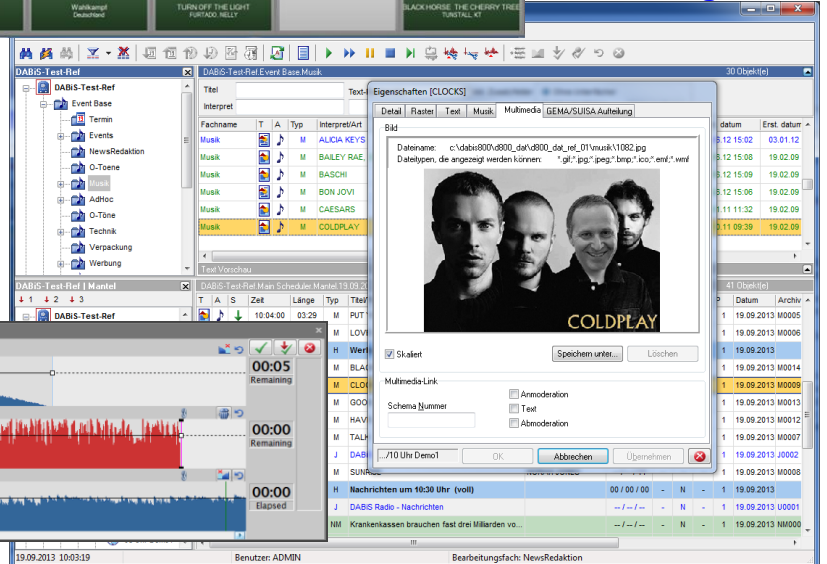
Wahlkampf
Deutschland
TURN OFF THE LIGHT
FURTADO, NELLY
BLACK HORSE THE CHERRY TREE
TUNSTALL, KT

DABiS-Test-Ref
DABiS-Test-Ref
Event Base
Termin
Events
NewsRedaktion
O-Toene
Musik
AdHoc
O-Töne
Technik
Verpackung
Werbung

DABiS-Test-Ref.Event Base.Musik
30 Objekt(e)
Titel
Interpret
Fachname | T | A | Typ | Interpret/Art
Musik | | | M | ALICIA KEYS
Musik | | | M | BAILEY RAE,
Musik | | | M | BASCHI
Musik | | | M | BON JOVI
Musik | | | M | CAESARS
Musik | | | M | COLDPLAY
Text Vorschau

| datum | Erst. datum |
|---|---|
| .08.12 15:02 | 03.01.12 |
| .08.12 15:03 | 19.02.09 |
| .08.12 15:05 | 19.02.09 |
| .08.12 15:06 | 19.02.09 |
| .11.11 13:42 | 19.02.09 |
| .11.11 09:39 | 19.02.09 |

DABiS-Test-Ref | Mantel
DABiS-Test-Ref.Main Scheduler.Mantel.19.09.2013
DABiS-Test-Ref
A | S | Zeit | Länge | Titel
10:04:00 | 03:29 | PUT Y
LOVI
BASC
WERI
BLAC
CLOCK
GOO
HAVI
TALK
DABi
SUNR
Nachrichten um 10:30 Uhr (voll) | 00 / 00 / 00
DABiS Radio - Nachrichten
Krankenkassen brauchen fast drei Miliarden vo...

41 Objekt(e)
| P | Datum | Archiv |
|---|---|---|
| 1 | 19.09.2013 | M0005 |
| 1 | 19.09.2013 | M0006 |
| 1 | 19.09.2013 | |
| 1 | 19.09.2013 | M0014 |
| 1 | 19.09.2013 | M0009 |
| 1 | 19.09.2013 | M0013 |
| 1 | 19.09.2013 | M0011 |
| 1 | 19.09.2013 | M0007 |
| 1 | 19.09.2013 | J0002 |
| 1 | 19.09.2013 | M0008 |
| 1 | 19.09.2013 | |
| 1 | 19.09.2013 | J0001 |
| 1 | 19.09.2013 | NM000 |

00:05
Remaining
00:00
Remaining
00:00
Elapsed

Eigenschaften [CLOCKS]
Detail | Raster | Text | Musik | Multimedia | GEMA/SUISA Aufteilung
Bild
Dateiname: c:\dabis800\d800_dat\d800_dat_ref_01\musik\1082.jpg
Dateitypen, die angezeigt werden können: *.gif;*.jpg;*.jpeg;*.bmp;*.ico;*.emf;*.wmf
COLDPLAY
Skaliert
Speichern unter...
Löschen
Multimedia-Link
Schema Nummer
Anmoderation
Text
Abmoderation
.../10 Uhr Demo1
OK
Abbrechen
Übernehmen

19.09.2013 10:03:19
Benutzer: ADMIN
Bearbeitungsfach: NewsRedaktion